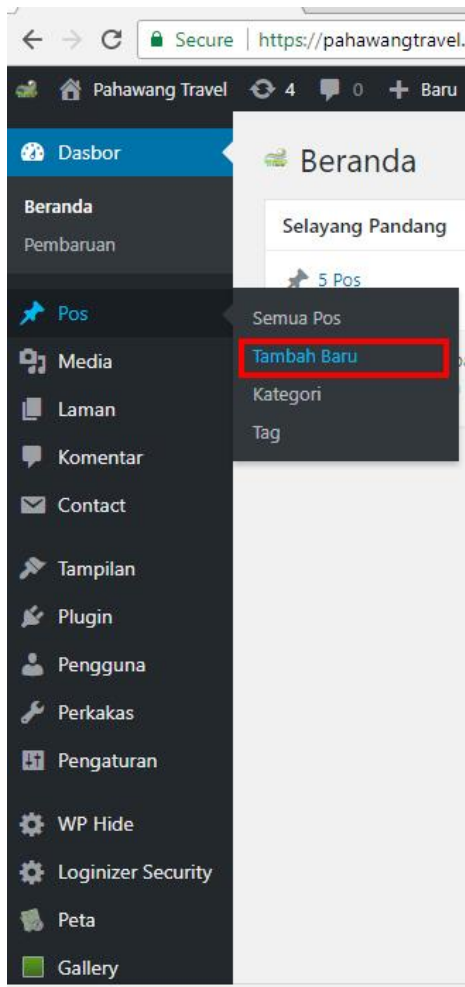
Secure | https://pahawangtravel.

Pahawang Travel 4 0 Baru

Dasbor

Beranda

Pembaruan

Pos

Media

Laman

Komentar

Contact

Tampilan

Plugin

Pengguna

Perkakas

Pengaturan

WP Hide

Loginizer Security

Peta

Gallery

Beranda

Selayang Pandang

5 Pos

Semua Pos

Tambah Baru

Kategori

Tag